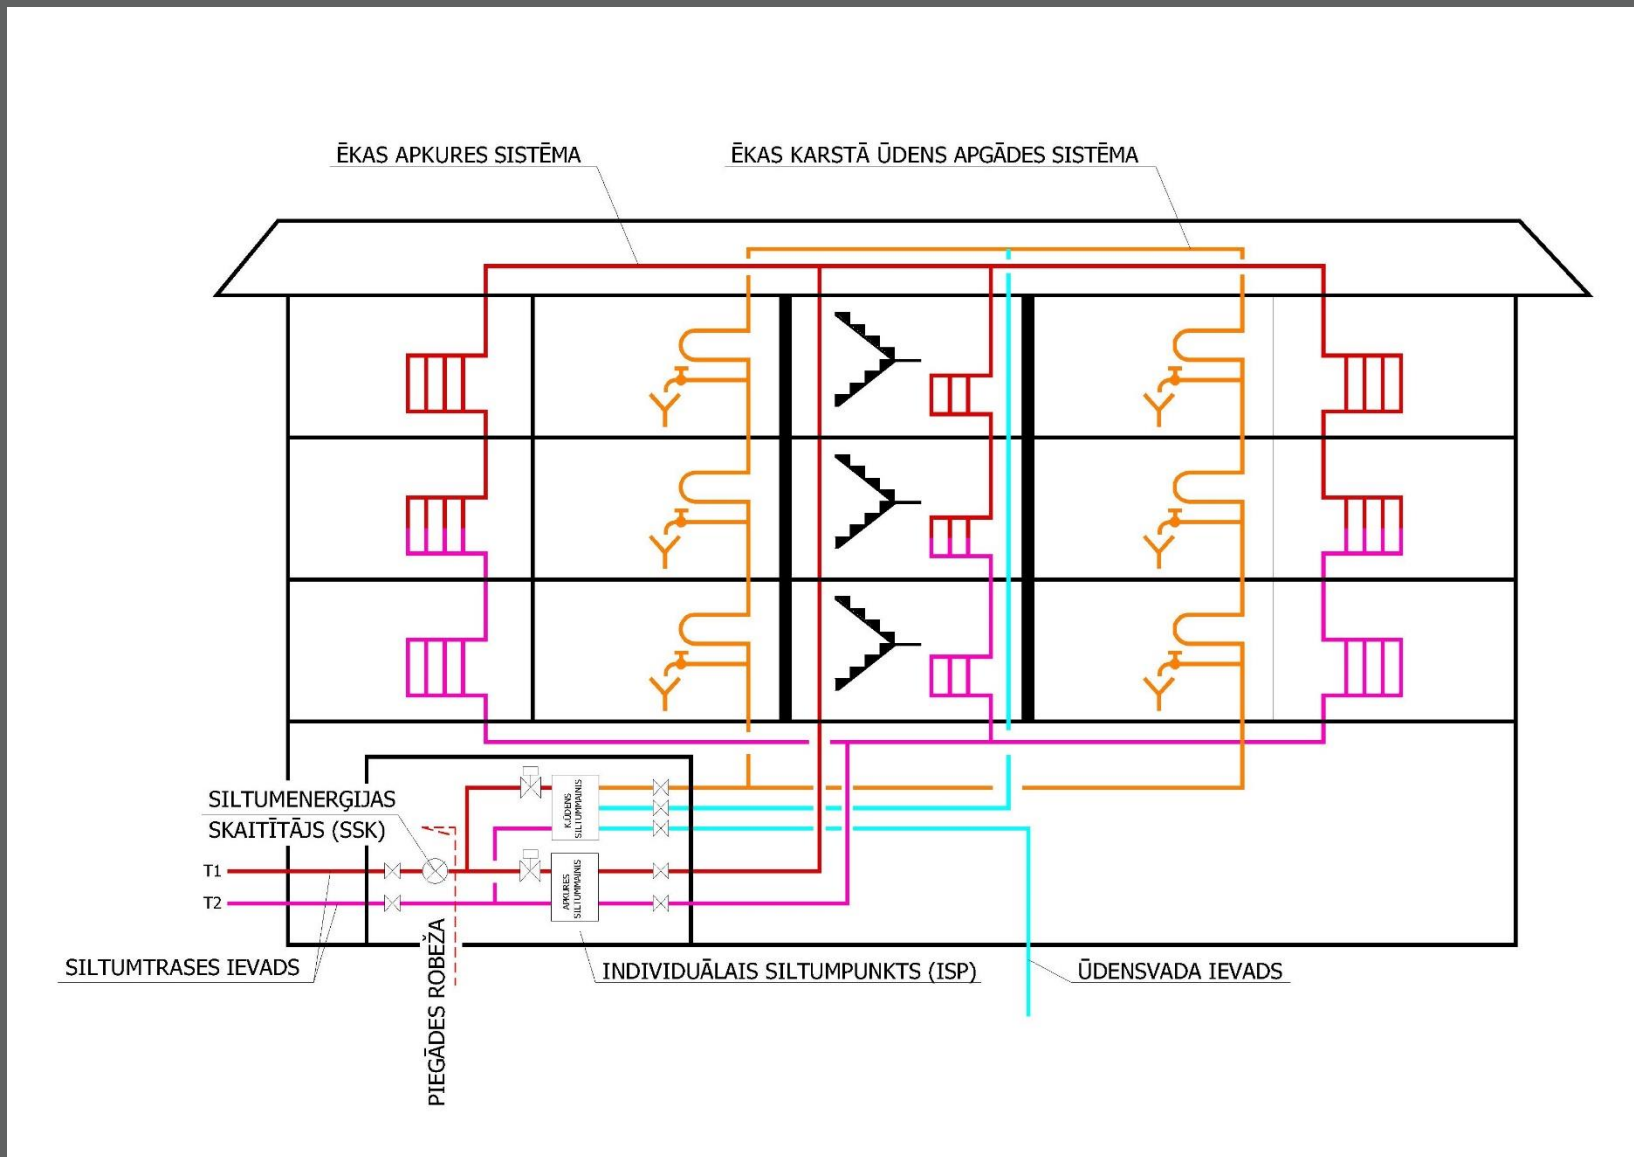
ĒKAS APKURES SISTĒMA

ĒKAS KARSTĀ ŪDENS APGĀDES SISTĒMA

SILTUMENERĢIJAS SKAITĪTĀJS (SSK)

KŪDENS SILTUMMAINIS

APKURES SILTUMMAINIS

T1

T2

SILTUMTRASES IEVADS

PIEGĀDES ROBEŽA

INDIVIDUĀLAIS SILTUMPUNKTS (ISP)

ŪDENSVADA IEVADS